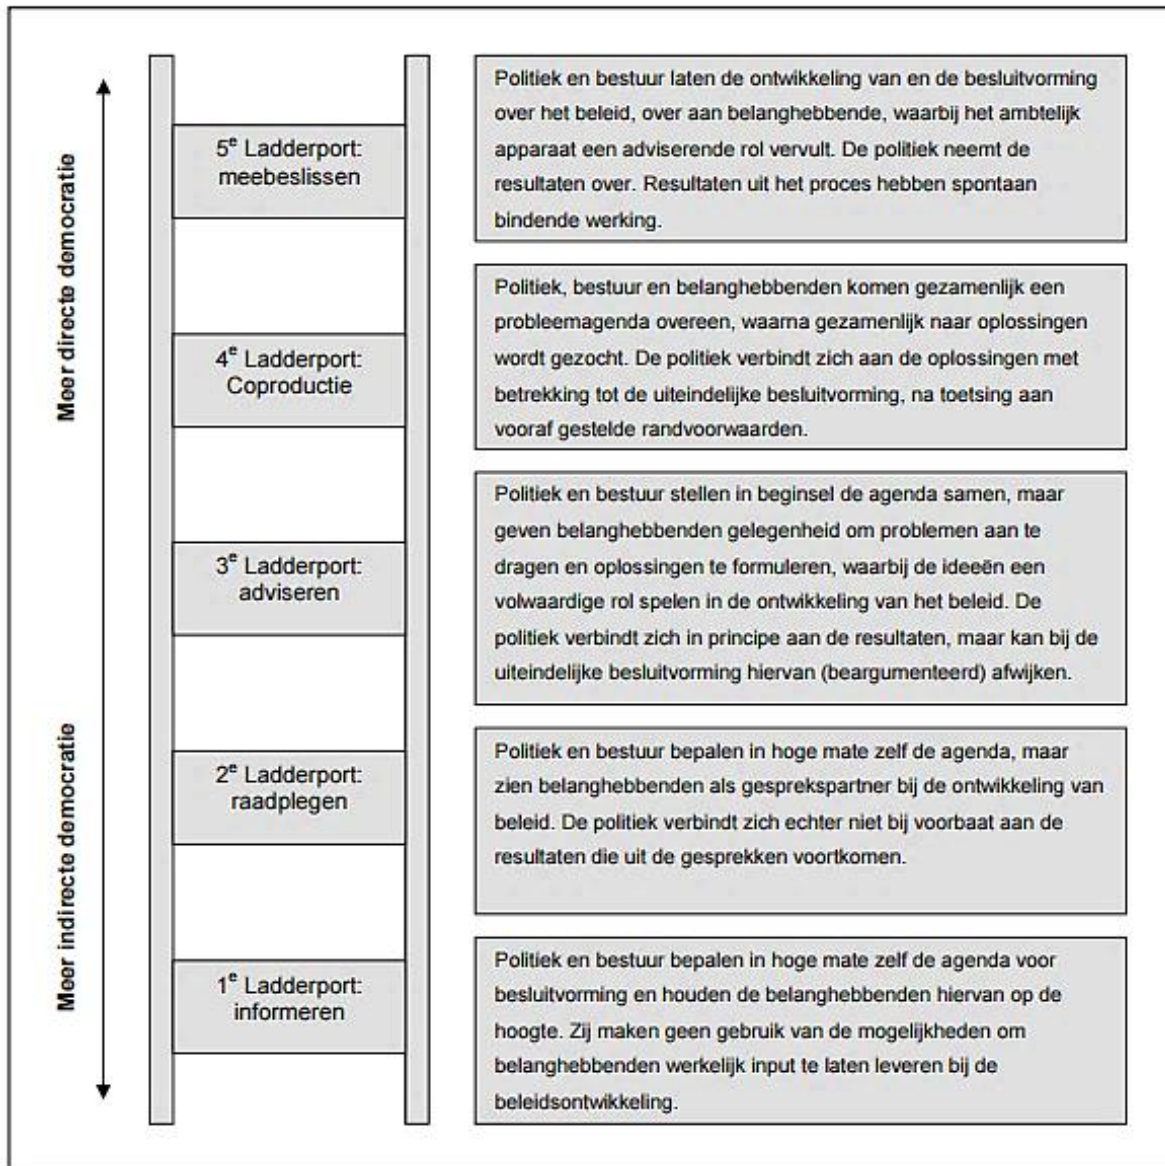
Meer directe democratie

Meer indirecte democratie

5$^e$ Ladderport: meebeslissen

Politiek en bestuur laten de ontwikkeling van en de besluitvorming over het beleid, over aan belanghebbende, waarbij het ambtelijk apparaat een adviserende rol vervult. De politiek neemt de resultaten over. Resultaten uit het proces hebben spontaan bindende werking.

4$^e$ Ladderport: Coproductie

Politiek, bestuur en belanghebbenden komen gezamenlijk een probleemagenda overeen, waarna gezamenlijk naar oplossingen wordt gezocht. De politiek verbindt zich aan de oplossingen met betrekking tot de uiteindelijke besluitvorming, na toetsing aan vooraf gestelde randvoorwaarden.

3$^e$ Ladderport: adviseren

Politiek en bestuur stellen in beginsel de agenda samen, maar geven belanghebbenden gelegenheid om problemen aan te dragen en oplossingen te formuleren, waarbij de ideeën een volwaardige rol spelen in de ontwikkeling van het beleid. De politiek verbindt zich in principe aan de resultaten, maar kan bij de uiteindelijke besluitvorming hiervan (beargumenteerd) afwijken.

2$^e$ Ladderport: raadplegen

Politiek en bestuur bepalen in hoge mate zelf de agenda, maar zien belanghebbenden als gesprekspartner bij de ontwikkeling van beleid. De politiek verbindt zich echter niet bij voorbaat aan de resultaten die uit de gesprekken voortkomen.

1$^e$ Ladderport: informeren

Politiek en bestuur bepalen in hoge mate zelf de agenda voor besluitvorming en houden de belanghebbenden hiervan op de hoogte. Zij maken geen gebruik van de mogelijkheden om belanghebbenden werkelijk input te laten leveren bij de beleidsontwikkeling.